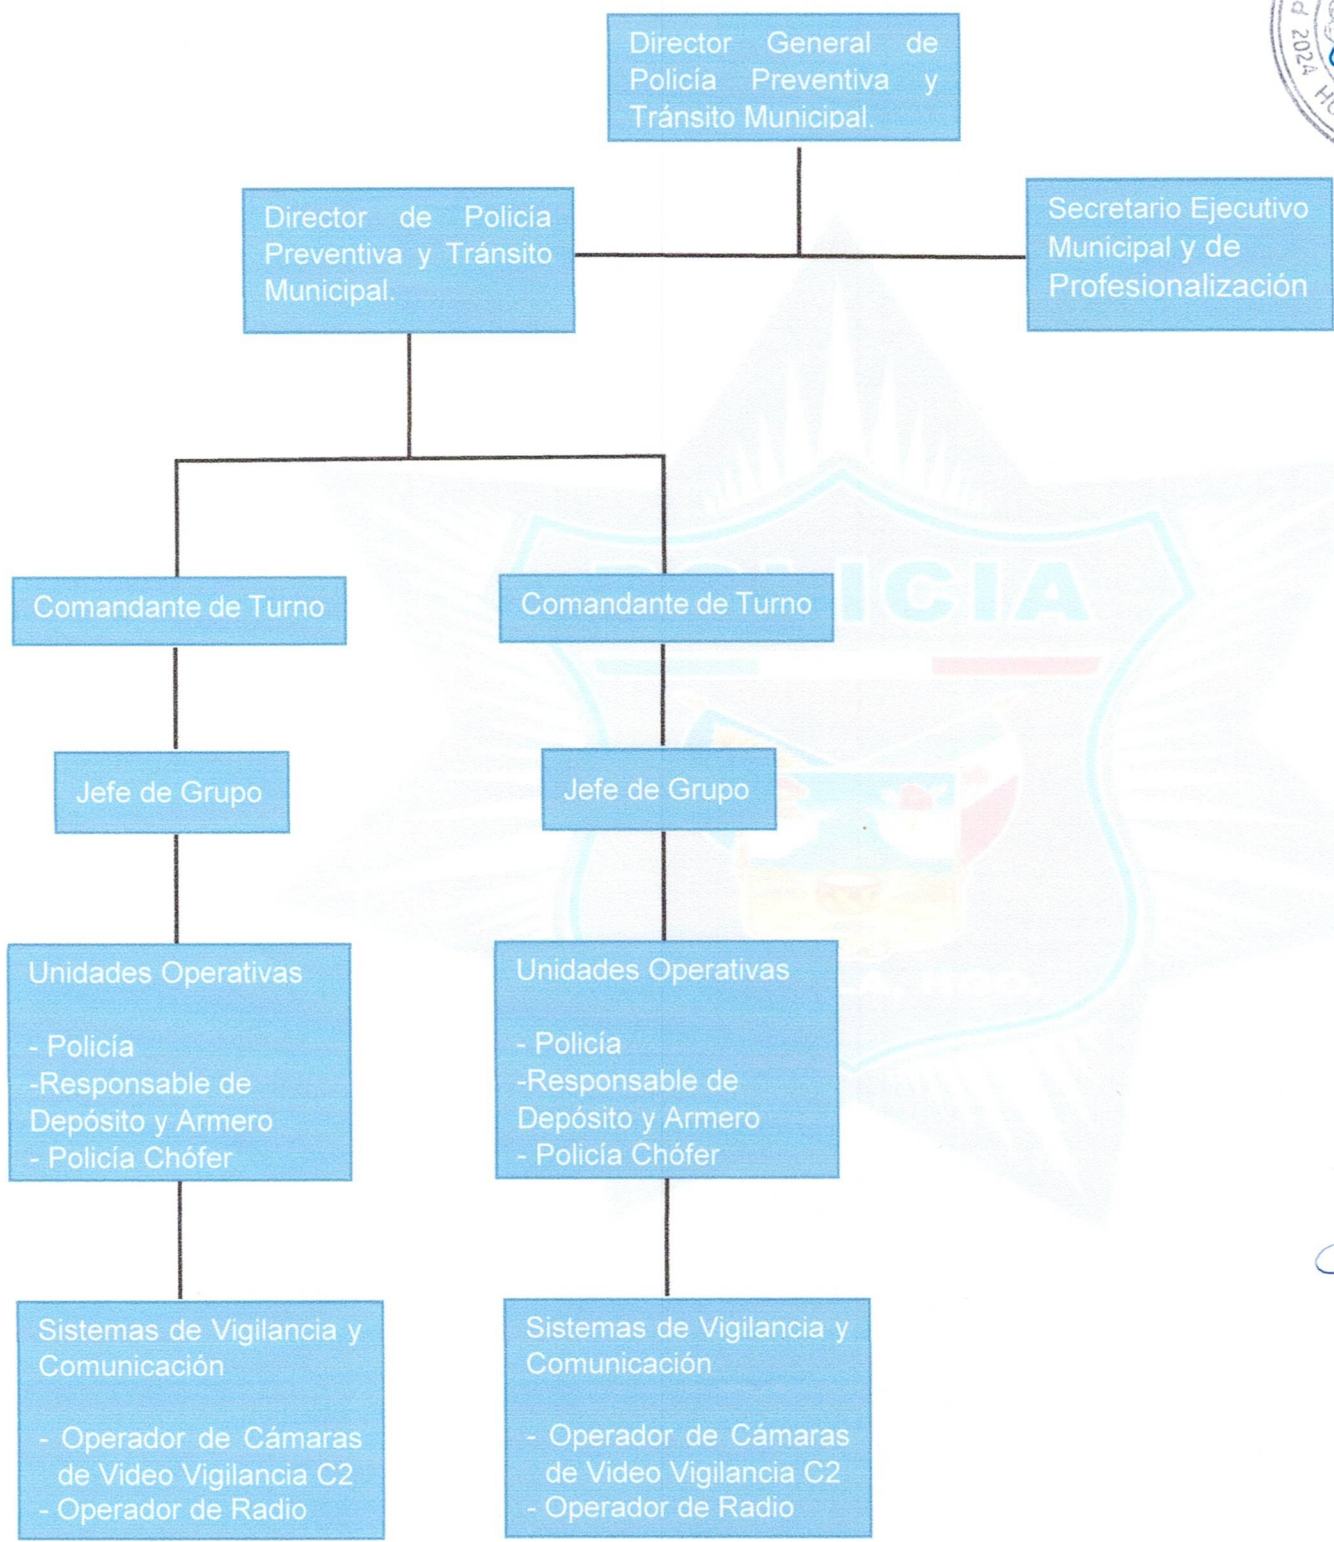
Director General de Policía Preventiva y Tránsito Municipal.

Director de Policía Preventiva y Tránsito Municipal.

Secretario Ejecutivo Municipal y de Profesionalización

Comandante de Turno

Comandante de Turno

Jefe de Grupo

Jefe de Grupo

Unidades Operativas

- Policía
-Responsable de Depósito y Armero
- Policía Chófer

Unidades Operativas

- Policía
-Responsable de Depósito y Armero
- Policía Chófer

Sistemas de Vigilancia y Comunicación

- Operador de Cámaras de Video Vigilancia C2
- Operador de Radio

Sistemas de Vigilancia y Comunicación

- Operador de Cámaras de Video Vigilancia C2
- Operador de Radio

POLICIA

d 2024 H